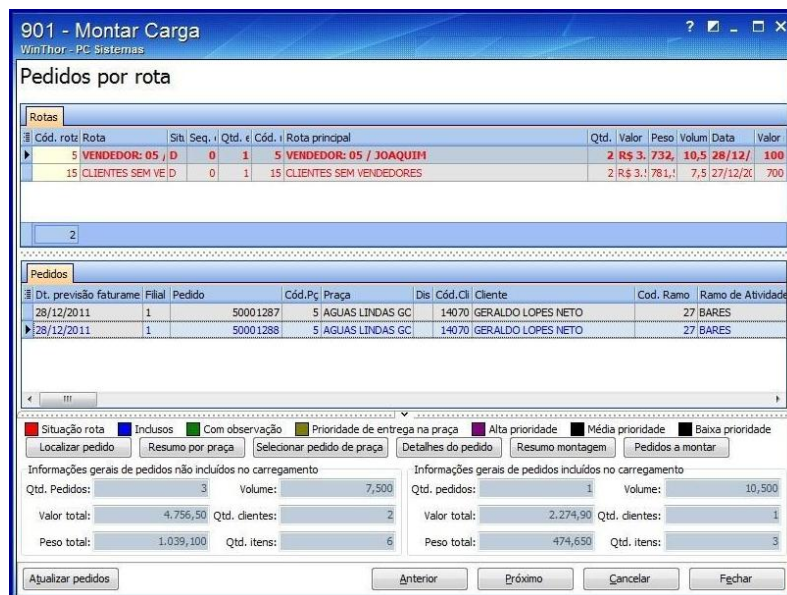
901 - Montar Carga
WinThor - PC Sistemas

Pedidos por rota

Rotas

| Cód. rota | Rota | Situ | Seq. | Qtd. | Cód. | Rota principal | Qtd. | Valor | Peso | Volum | Data | Valor |
|---|---|---|---|---|---|---|---|---|---|---|---|---|
| 5 | VENDEDOR: 05 / | D | 0 | 1 | 5 | VENDEDOR: 05 / JOAQUIM | 2 | R$ 3. | 732, | 10,5 | 28/12/ | 100 |
| 15 | CLIENTES SEM VE | D | 0 | 1 | 15 | CLIENTES SEM VENDEDORES | 2 | R$ 3. | 781, | 7,5 | 27/12/20 | 700 |

2

Pedidos

| Dt. previsão faturame | Filial | Pedido | Cód.Pç | Praça | Dis | Cód.Cli | Cliente | Cod. Ramo | Ramo de Atividade |
|---|---|---|---|---|---|---|---|---|---|
| 28/12/2011 | 1 | 50001287 | 5 | AGUAS LINDAS GC | | 14070 | GERALDO LOPES NETO | 27 | BARES |
| 28/12/2011 | 1 | 50001288 | 5 | AGUAS LINDAS GC | | 14070 | GERALDO LOPES NETO | 27 | BARES |

Situação rota Inclusos Com observação Prioridade de entrega na praça Alta prioridade Média prioridade Baixa prioridade

Localizar pedido Resumo por praça Selecionar pedido de praça Detalhes do pedido Resumo montagem Pedidos a montar

Informações gerais de pedidos não incluídos no carregamento
Qtd. Pedidos: 3 Volume: 7,500
Valor total: 4.756,50 Qtd. clientes: 2
Peso total: 1.039,100 Qtd. itens: 6

Informações gerais de pedidos incluídos no carregamento
Qtd. pedidos: 1 Volume: 10,500
Valor total: 2.274,90 Qtd. clientes: 1
Peso total: 474,650 Qtd. itens: 3

Atualizar pedidos Anterior Próximo Cancelar Fechar